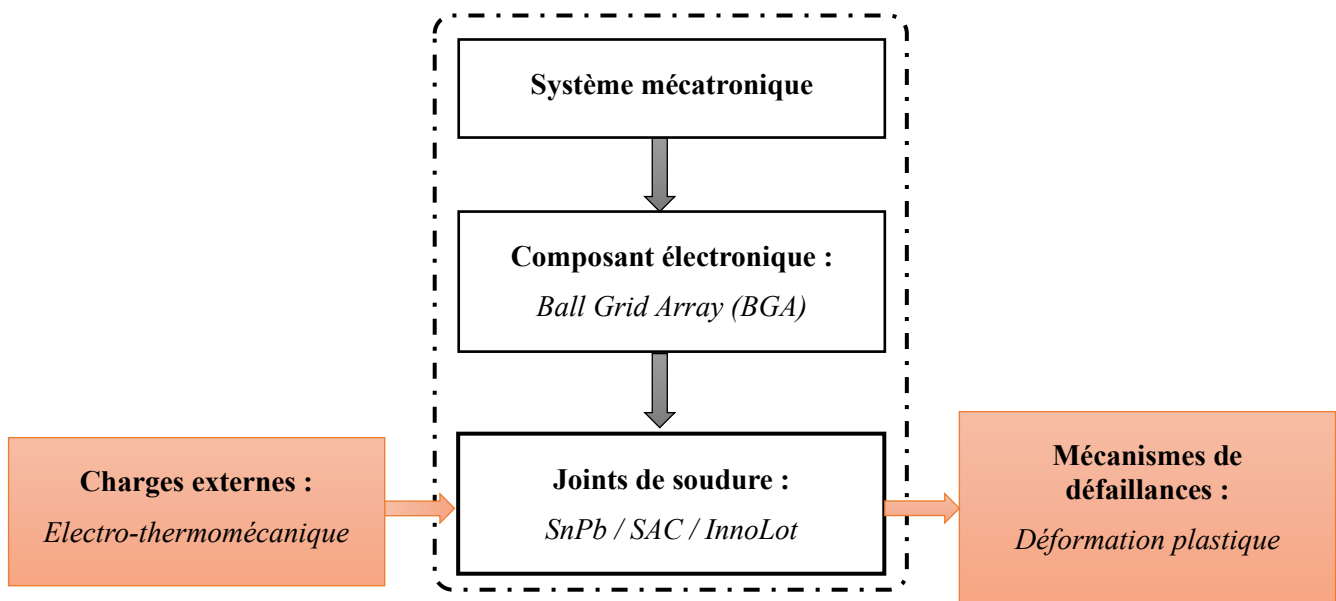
Système mécatronique

Composant électronique :
Ball Grid Array (BGA)

Charges externes :
Electro-thermomécanique

Joints de soudure :
SnPb / SAC / InnoLot

Mécanismes de défaillances :
Déformation plastique